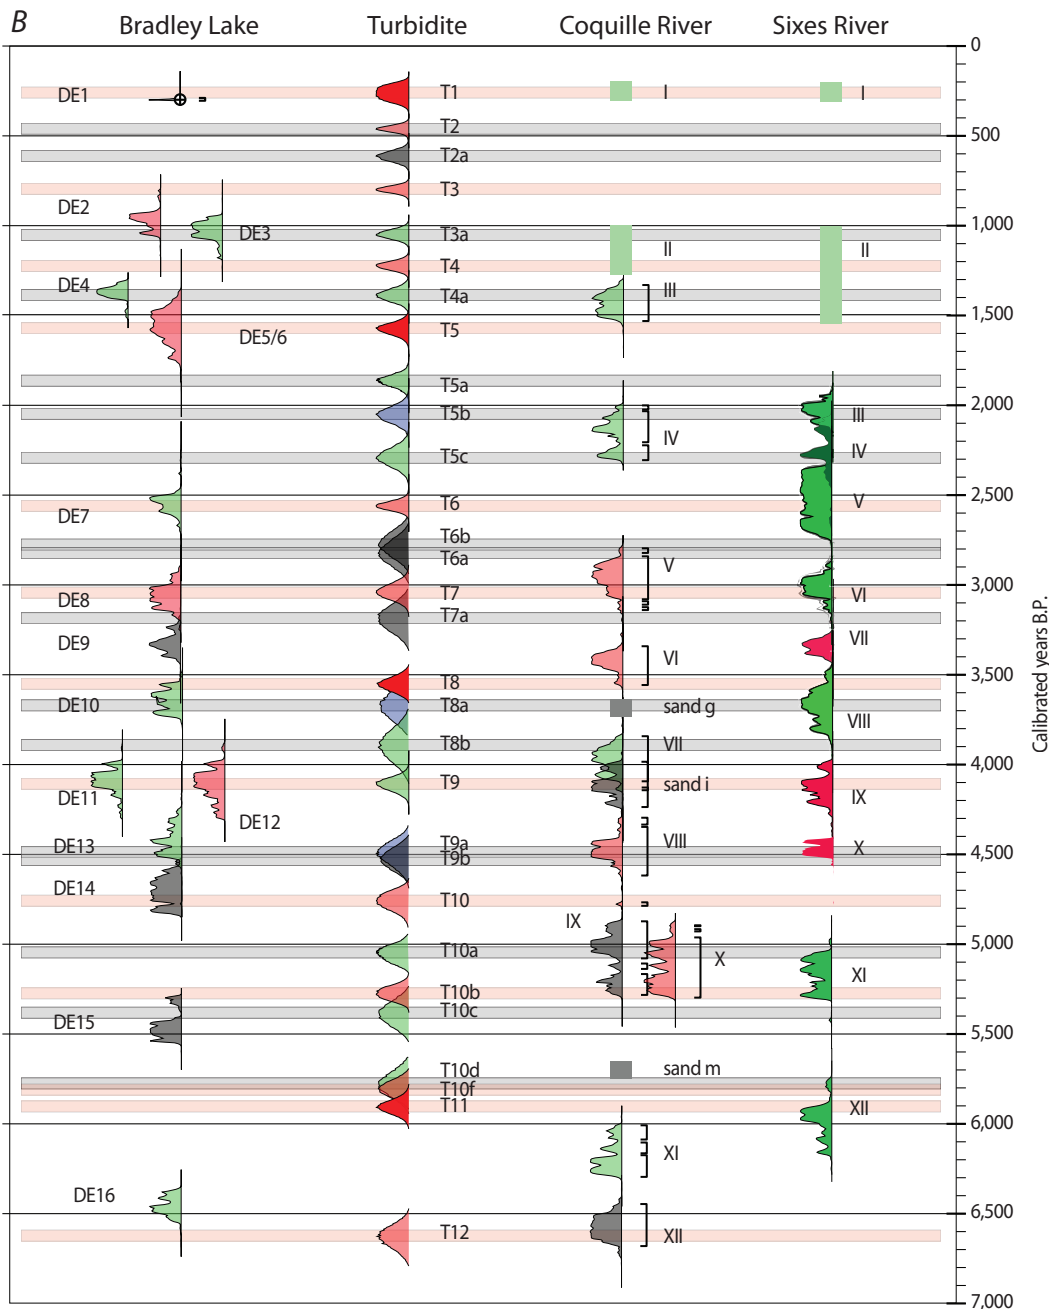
B
Bradley Lake
Turbidite
Coquille River
Sixes River

DE1 T1 I I
T2
T2a
T3
DE2
DE3 T3a
II II
T4
DE4 T4a III
T5
DE5/6
T5a
T5b III
IV
T5c IV
V
T6
DE7
T6b
T6a V
T7 VI
DE8
T7a
DE9 VII
VI
T8
DE10 T8a sand g
VIII
T8b VII
T9 sand i
DE11 IX
DE12
T9a VIII
DE13 T9b X
DE14
T10
IX
T10a X
XI
T10b
T10c
DE15
T10d sand m
T10f
T11 XII
XI
DE16
T12 XII

0
500
1,000
1,500
2,000
2,500
3,000
3,500
4,000
4,500
5,000
5,500
6,000
6,500
7,000
Calibrated years B.P.